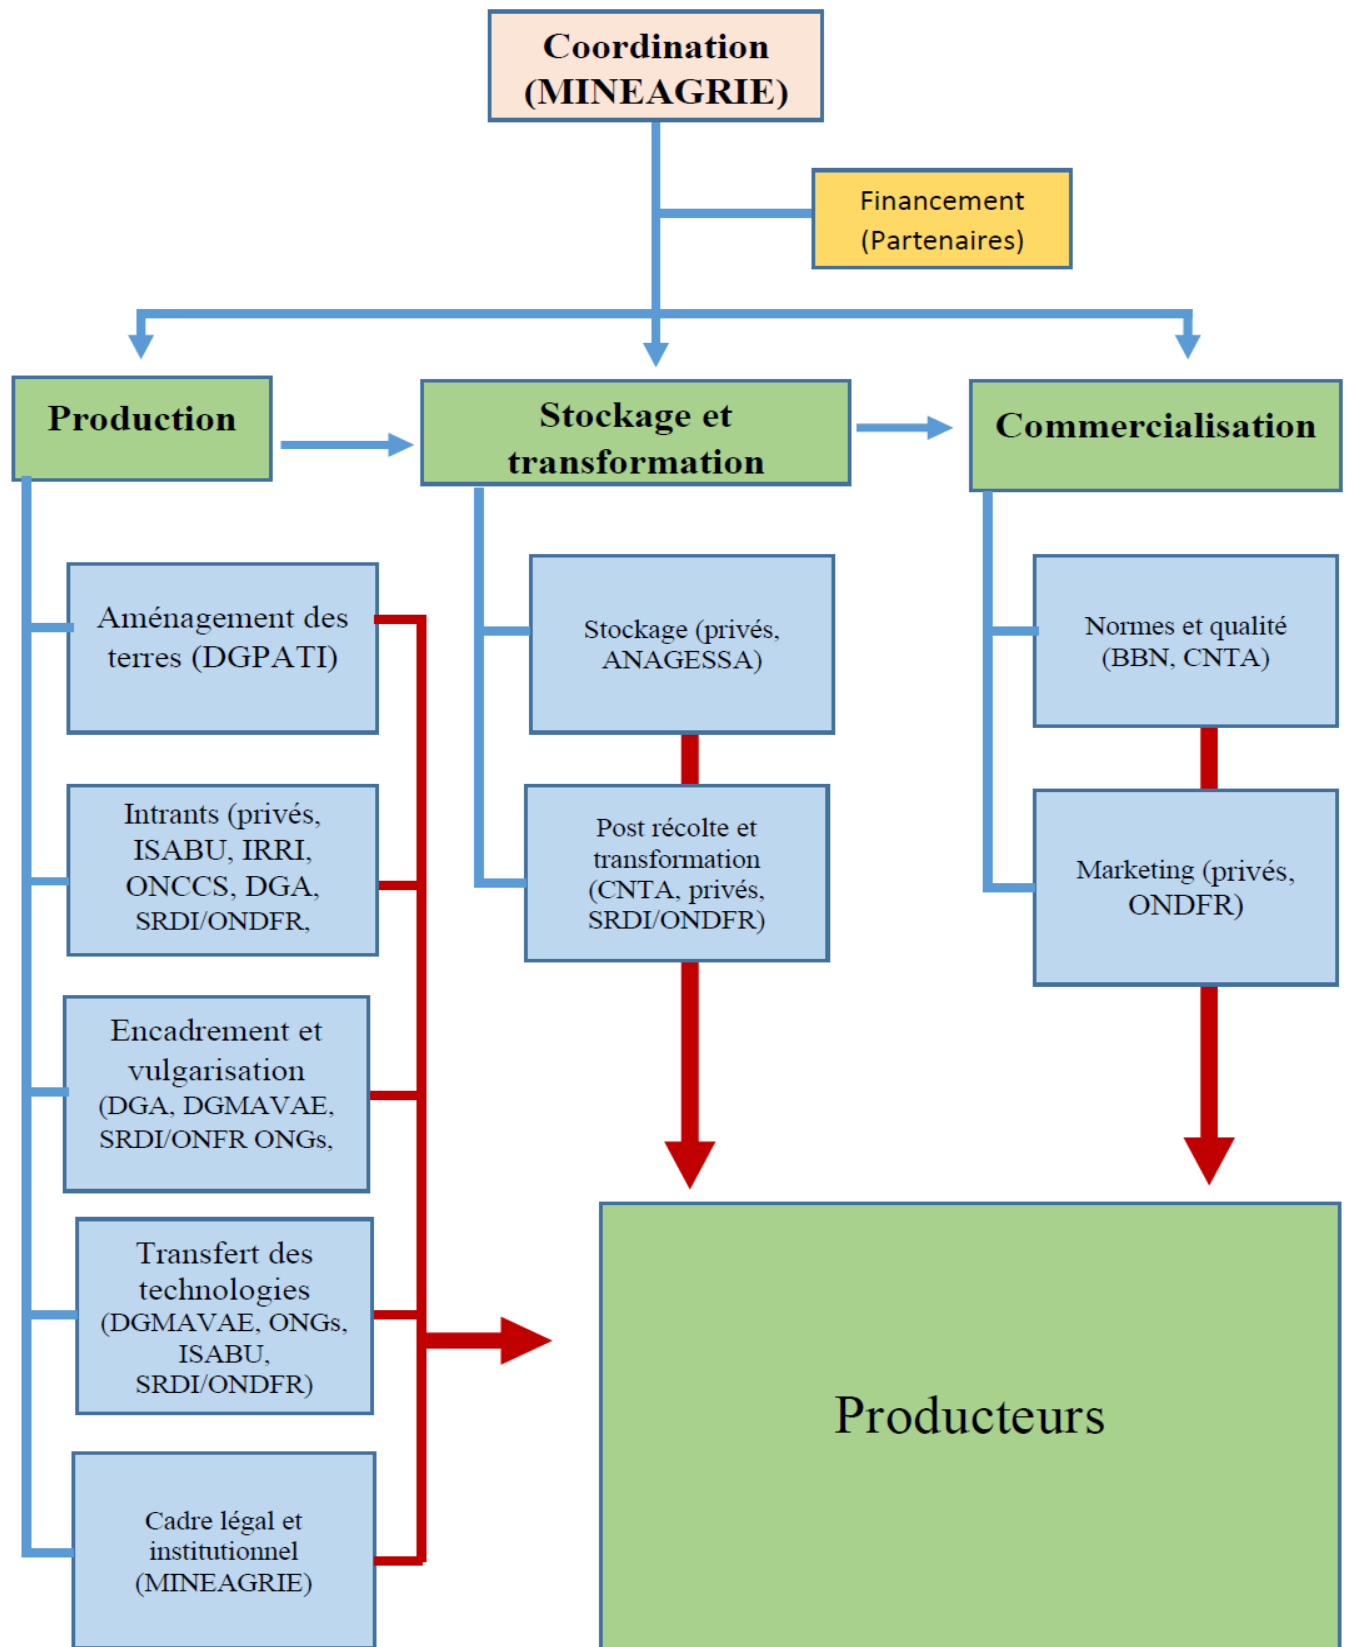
Coordination (MINEAGRIE)

Financement (Partenaires)

Production

Stockage et transformation

Commercialisation

Aménagement des terres (DGPATI)

Intrants (privés, ISABU, IRRI, ONCCS, DGA, SRDI/ONDFR,

Encadrement et vulgarisation (DGA, DGMAVAE, SRDI/ONFR ONGs,

Transfert des technologies (DGMAVAE, ONGs, ISABU, SRDI/ONDFR)

Cadre légal et institutionnel (MINEAGRIE)

Stockage (privés, ANAGESSA)

Post récolte et transformation (CNTA, privés, SRDI/ONDFR)

Normes et qualité (BBN, CNTA)

Marketing (privés, ONDFR)

Producteurs